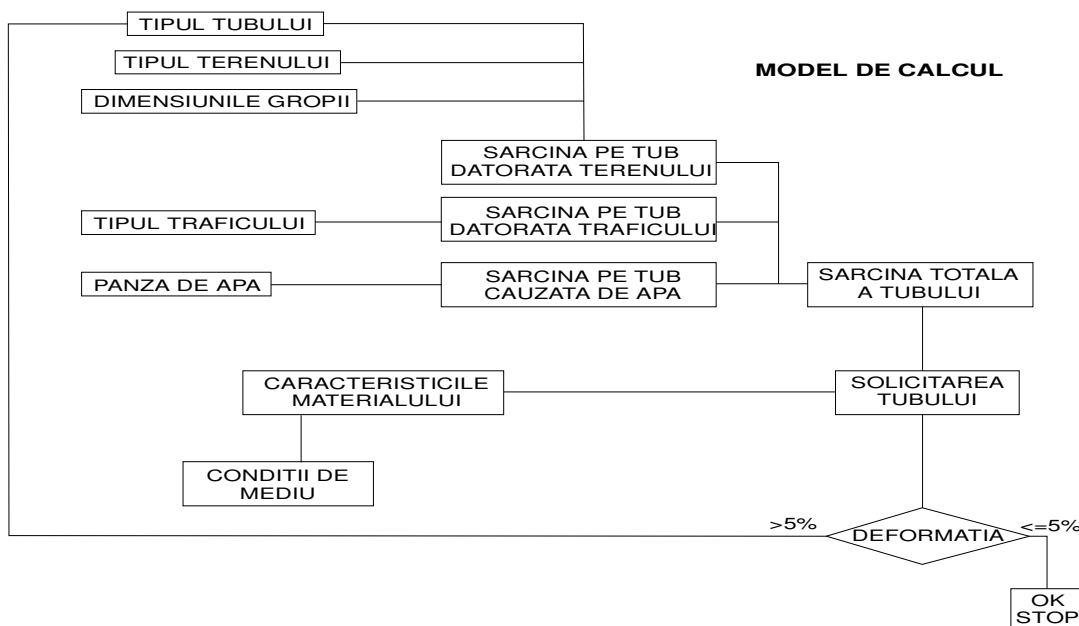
TIPUL TUBULUI

TIPUL TERENULUI

DIMENSIUNILE GROPII

MODEL DE CALCUL

SARCINA PE TUB DATORATA TERENULUI

TIPUL TRAFICULUI

SARCINA PE TUB DATORATA TRAFICULUI

PANZA DE APA

SARCINA PE TUB CAUZATA DE APA

SARCINA TOTALA A TUBULUI

CARACTERISTICILE MATERIALULUI

SOLICITAREA TUBULUI

CONDITII DE MEDIU

>5%

DEFORMATIA

<=5%

OK STOP